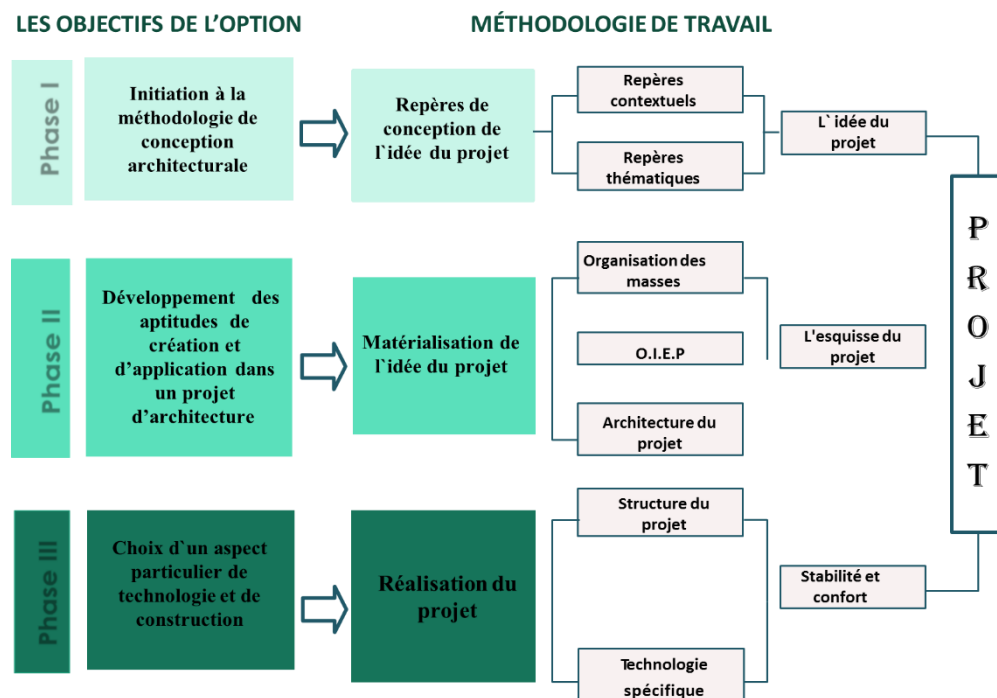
LES OBJECTIFS DE L'OPTION

MÉTHODOLOGIE DE TRAVAIL

Phase I

Initiation à la méthodologie de conception architecturale

Repères de conception de l`idée du projet

Repères contextuels

Repères thématiques

L` idée du projet

Phase II

Développement des aptitudes de création et d'application dans un projet d'architecture

Matérialisation de l`idée du projet

Organisation des masses

O.I.E.P

Architecture du projet

L'esquisse du projet

Phase III

Choix d`un aspect particulier de technologie et de construction

Réalisation du projet

Structure du projet

Technologie spécifique

Stabilité et confort

P R O J E T